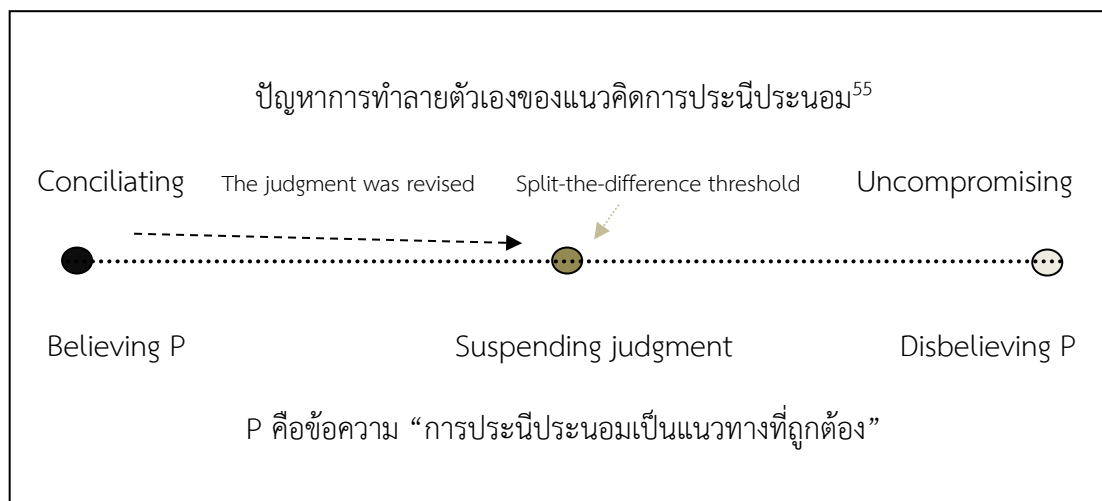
ปัญหาการทำลายตัวเองของแนวคิดการประนีประนอม$^{55}$

Conciliating

The judgment was revised

Split-the-difference threshold

Uncompromising

Believing P

Suspending judgment

Disbelieving P

P คือข้อความ “การประนีประนอมเป็นแนวทางที่ถูกต้อง”